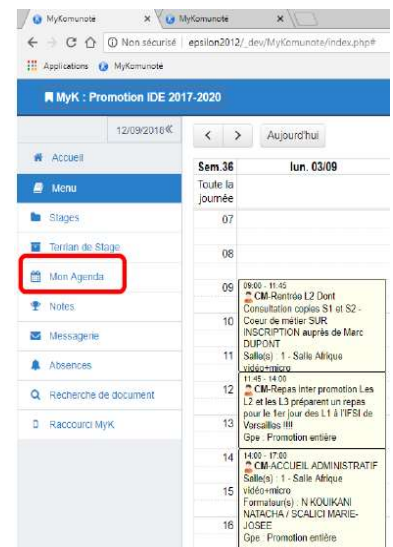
MyKomunoté × MyKomunoté ×

Non sécurisé | epsilon2012/_dev/MyKomunote/index.php#

Applications MyKomunoté

MyK : Promotion IDE 2017-2020

12/09/2018«

Accueil

Menu

Stages

Terrain de Stage

Mon Agenda

Notes

Messagerie

Absences

Recherche de document

Raccourci MyK

< > Aujourd'hui

| Sem.36 | lun. 03/09 |
|---|---|
| Toute la journée | |
| 07 | |
| 08 | |
| 09 | 09:00 - 11:45 CM-Rentrée L2 Dont Consultation copies S1 et S2 - Coeur de métier SUR INSCRIPTION auprès de Marc DUPONT Salle(s) : 1 - Salle Afrique vidéo+micro |
| 10 | |
| 11 | |
| 12 | 11:45 - 14:00 CM-Repas inter promotion Les L2 et les L3 préparant un repas pour le 1er jour des L1 à l'IFSI de Versailles !!!! Gpe : Promotion entière |
| 13 | |
| 14 | 14:00 - 17:00 CM-ACCUEIL ADMINISTRATIF Salle(s) : 1 - Salle Afrique vidéo+micro Formateur(s) : N KOUIKANI NATACHA / SCALICI MARIE-JOSEE Gpe : Promotion entière |
| 15 | |
| 16 | |